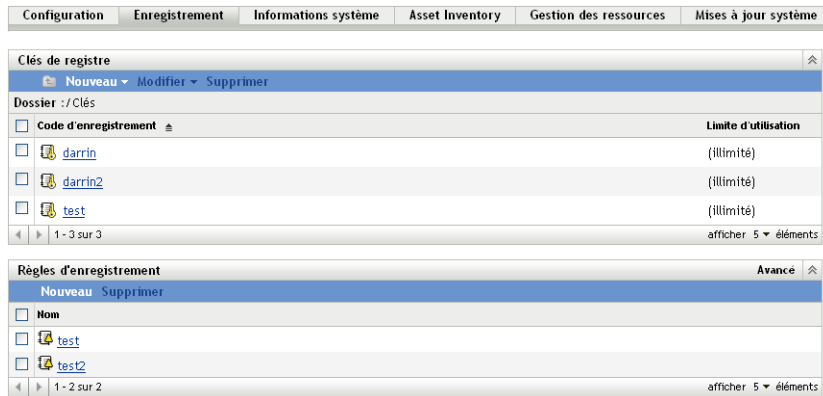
Configuration | Enregistrement | Informations système | Asset Inventory | Gestion des ressources | Mises à jour système

Clés de registre

Nouveau ▾ Modifier ▾ Supprimer

Dossier : / Clés

| Code d'enregistrement | Limite d'utilisation |
|---|---|
| darrin | (illimité) |
| darrin2 | (illimité) |
| test | (illimité) |

1 - 3 sur 3 afficher 5 ▾ éléments

Règles d'enregistrement Avancé

Nouveau Supprimer

| Nom |
|---|
| test |
| test2 |

1 - 2 sur 2 afficher 5 ▾ éléments